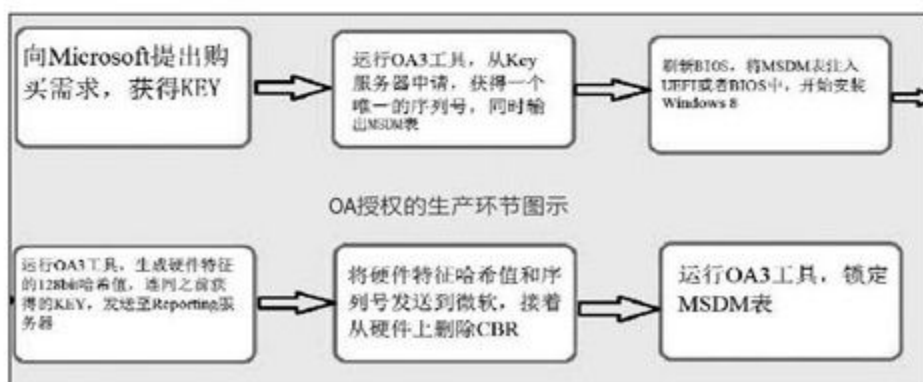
向Microsoft提出购买需求，获得KEY

运行OA3工具，从Key服务器申请，获得一个唯一的序列号，同时输出MSDM表

刷新BIOS，将MSDM表注入UEFI或者BIOS中，开始安装Windows 8

OA授权的生产环节图示

运行OA3工具，生成硬件特征的128bit哈希值，连同之前获得的KEY，发送至Reporting服务器

将硬件特征哈希值和序列号发送到微软，接着从硬件上删除CBR

运行OA3工具，锁定MSDM表